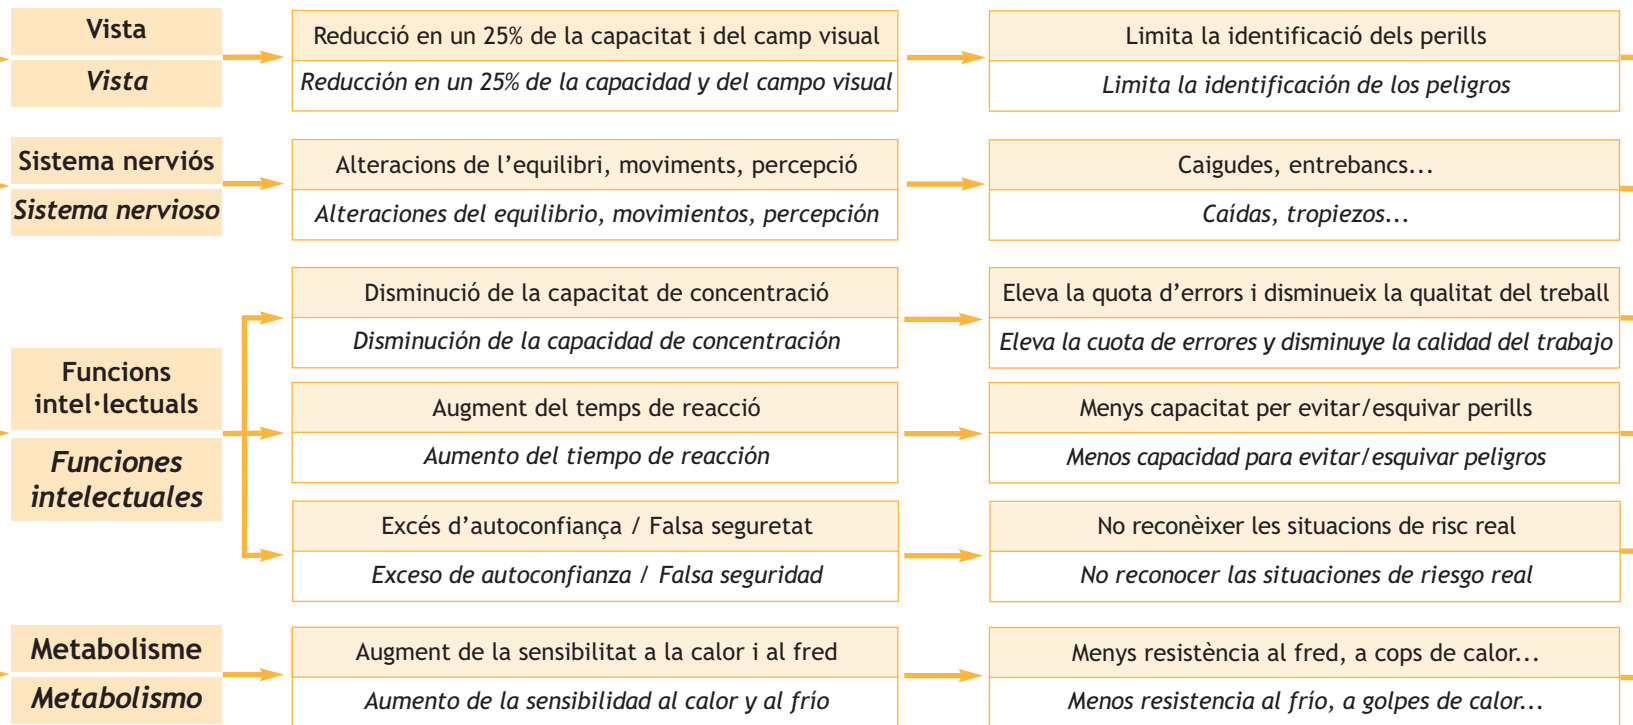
Vista
Vista

Reducció en un 25% de la capacitat i del camp visual
Reducción en un 25% de la capacidad y del campo visual

Limita la identificació dels perills
Limita la identificación de los peligros

Sistema nerviós
Sistema nervioso

Alteracions de l'equilibri, moviments, percepció
Alteraciones del equilibrio, movimientos, percepción

Caigudes, entrebancs...
Caídas, tropiezos...

Funcions intel·lectuals
Funciones intelectuales

Disminució de la capacitat de concentració
Disminución de la capacidad de concentración

Eleva la quota d'errors i disminueix la qualitat del treball
Eleva la cuota de errores y disminuye la calidad del trabajo

Augment del temps de reacció
Aumento del tiempo de reacción

Menys capacitat per evitar/esquivar perills
Menos capacidad para evitar/esquivar peligros

Excés d'autoconfiança / Falsa seguretat
Exceso de autoconfianza / Falsa seguridad

No reconèixer les situacions de risc real
No reconocer las situaciones de riesgo real

Metabolisme
Metabolismo

Augment de la sensibilitat a la calor i al fred
Aumento de la sensibilidad al calor y al frío

Menys resistència al fred, a cops de calor...
Menos resistencia al frío, a golpes de calor...